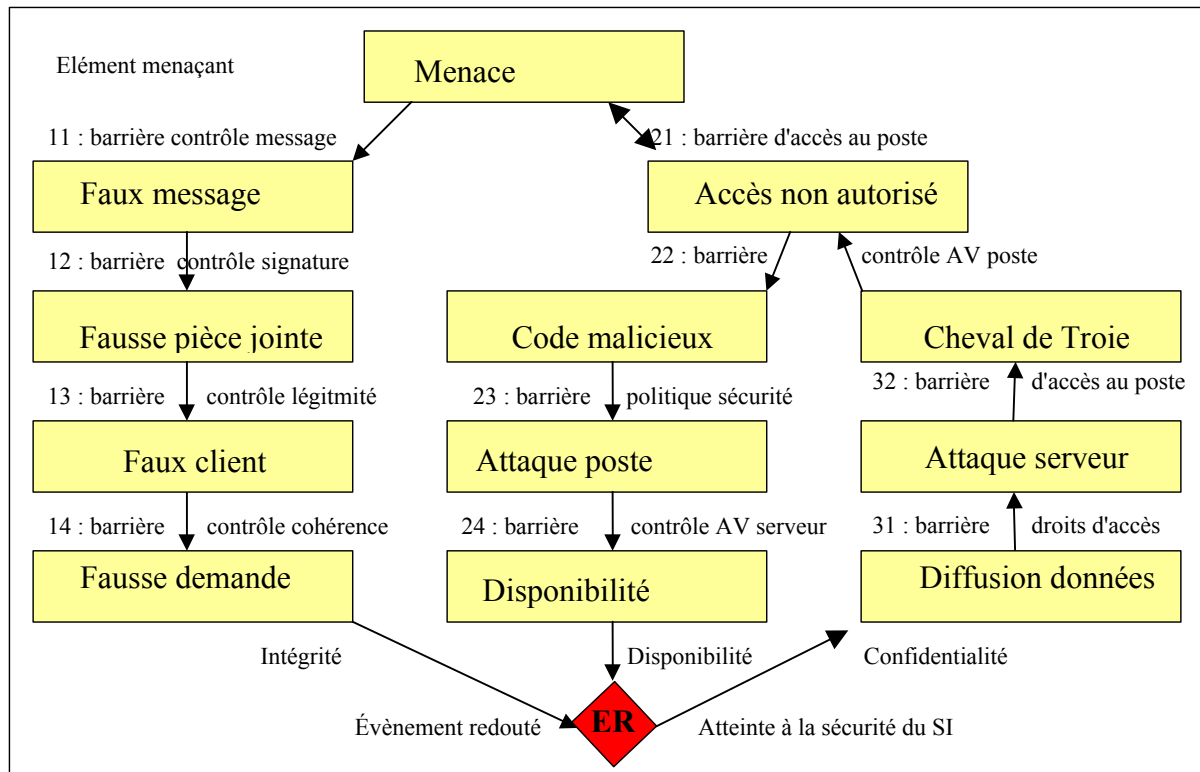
Elément menaçant

Menace

11 : barrière contrôle message

21 : barrière d'accès au poste

Faux message

Accès non autorisé

12 : barrière contrôle signature

22 : barrière

contrôle AV poste

Fausse pièce jointe

Code malicieux

Cheval de Troie

13 : barrière contrôle légitmité

23 : barrière politique sécurité

32 : barrière d'accès au poste

Faux client

Attaque poste

Attaque serveur

14 : barrière contrôle cohérence

24 : barrière contrôle AV serveur

31 : barrière droits d'accès

Fausse demande

Disponibilité

Diffusion données

Intégrité

Disponibilité

Confidentialité

Évènement redouté

ER

Atteinte à la sécurité du SI